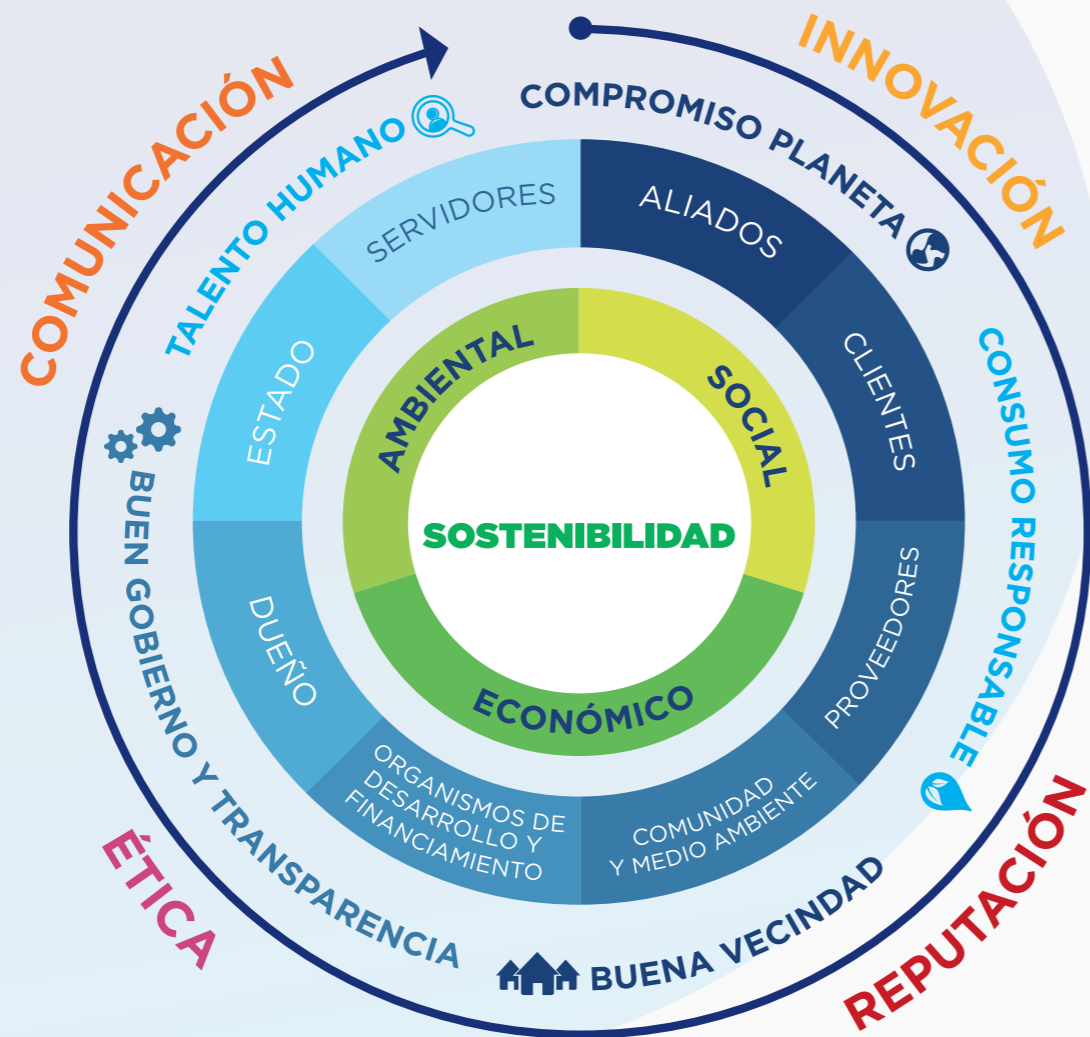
COMUNICACIÓN

INNOVACIÓN

COMPROMISO PLANETA

TALENTO HUMANO

SERVIDORES

ALIADOS

ESTADO

CLIENTES

CONSUMO RESPONSABLE

AMBIENTAL

SOCIAL

SOSTENIBILIDAD

ECONÓMICO

BUEN GOBIERNO Y TRANSPARENCIA

DUEÑO

PROVEEDORES

ORGANISMOS DE DESARROLLO Y FINANCIAMIENTO

COMUNIDAD Y MEDIO AMBIENTE

ÉTICA

BUENA VECINDAD

REPUTACIÓN